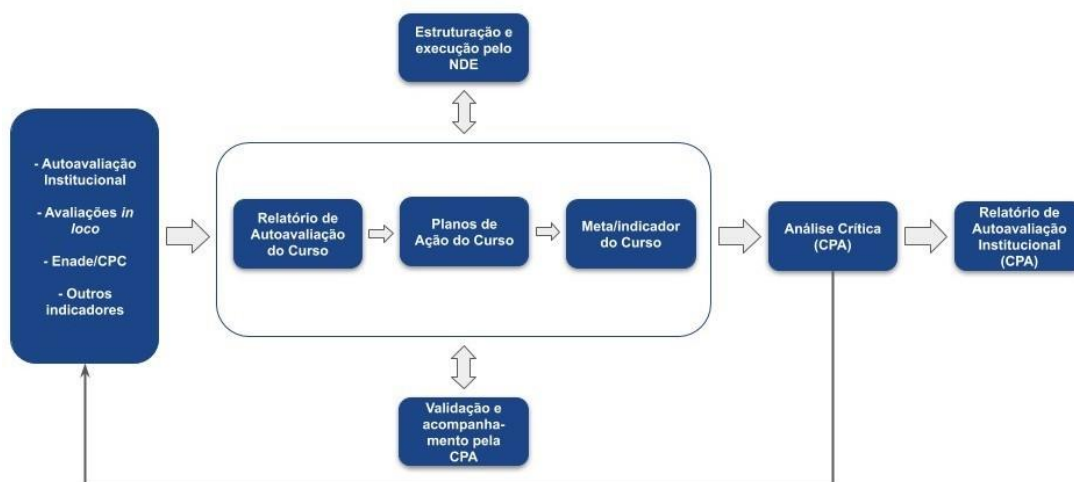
Estruturação e execução pelo NDE

- Autoavaliação Institucional

- Avaliações *in loco*

- Enade/CPC

- Outros indicadores

Relatório de Autoavaliação do Curso

Planos de Ação do Curso

Meta/indicador do Curso

Análise Crítica (CPA)

Relatório de Autoavaliação Institucional (CPA)

Validação e acompanhamento pela CPA